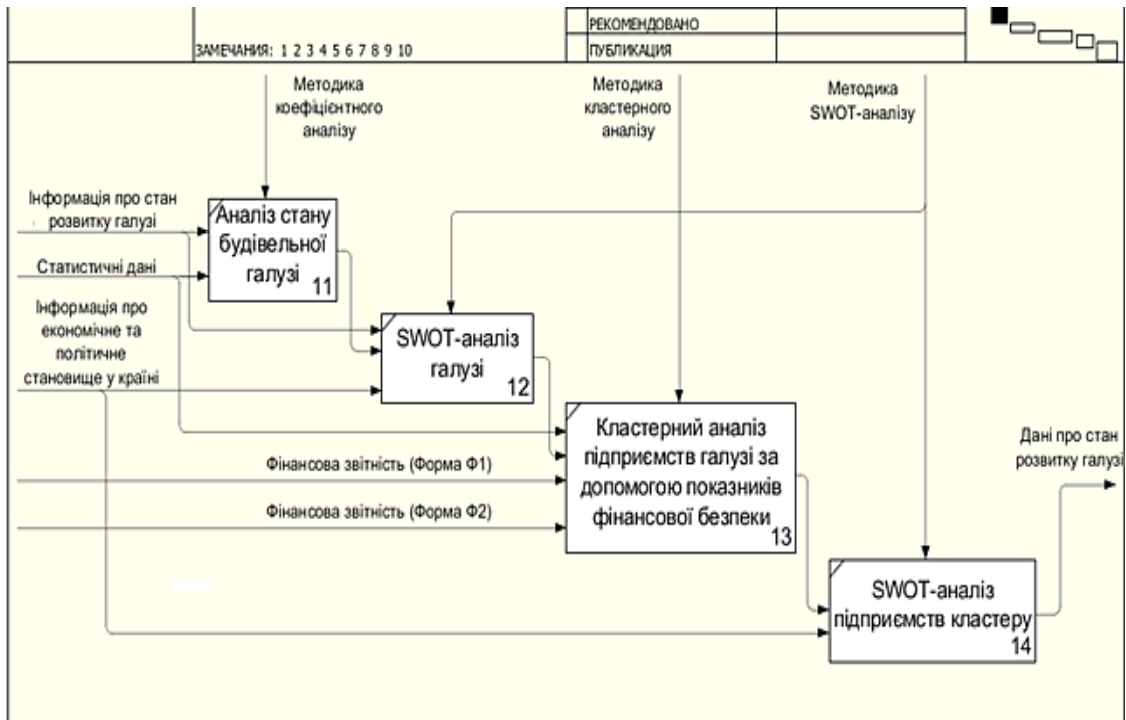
ЗАМЕЧАНИЯ: 1 2 3 4 5 6 7 8 9 10

РЕКОМЕНДОВАНО

ПУБЛИКАЦИЯ

Методика коефіцієнтного аналізу

Методика кластерного аналізу

Методика SWOT-аналізу

Інформація про стан розвитку галузі

Статистичні дані

Інформація про економічне та політичне становище у країні

Аналіз стану будівельної галузі 11

SWOT-аналіз галузі 12

Кластерний аналіз підприємств галузі за допомогою показників фінансової безпеки 13

Фінансова звітність (Форма Ф1)

Фінансова звітність (Форма Ф2)

SWOT-аналіз підприємств кластеру 14

Дані про стан розвитку галузі